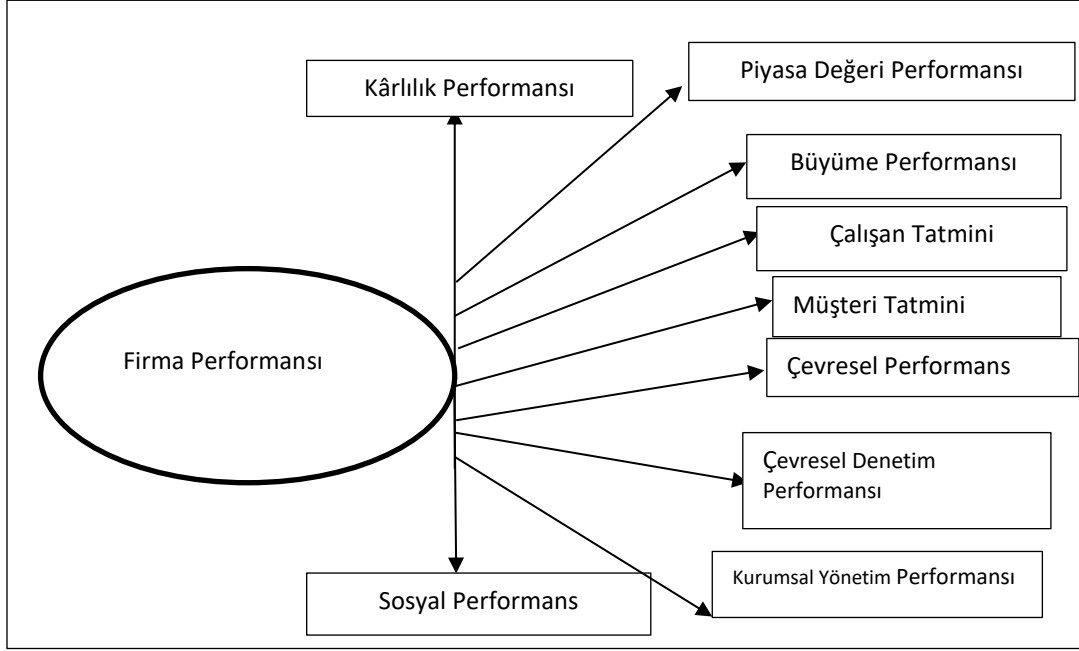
Kârlılık Performansı

Piyasa Değeri Performansı

Büyüme Performansı

Çalışan Tatmini

Müşteri Tatmini

Firma Performansı

Çevresel Performans

Çevresel Denetim Performansı

Kurumsal Yönetim Performansı

Sosyal Performans